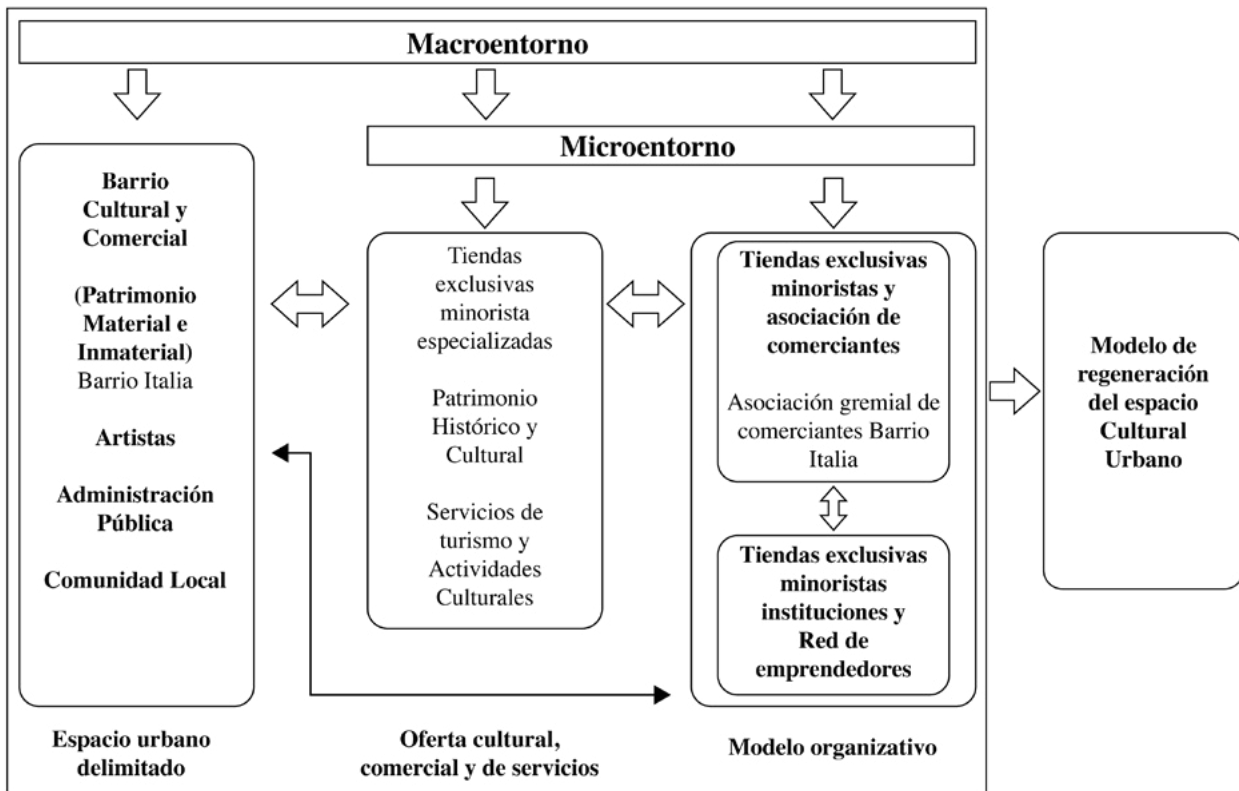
Macroentorno

Microentorno

Barrio Cultural y Comercial

(Patrimonio Material e Inmaterial)
Barrio Italia

Artistas

Administración Pública

Comunidad Local

Tiendas exclusivas minorista especializadas

Patrimonio Histórico y Cultural

Servicios de turismo y Actividades Culturales

Tiendas exclusivas minoristas y asociación de comerciantes

Asociación gremial de comerciantes Barrio Italia

Tiendas exclusivas minoristas instituciones y Red de emprendedores

Modelo de regeneración del espacio Cultural Urbano

Espacio urbano delimitado

Oferta cultural, comercial y de servicios

Modelo organizativo